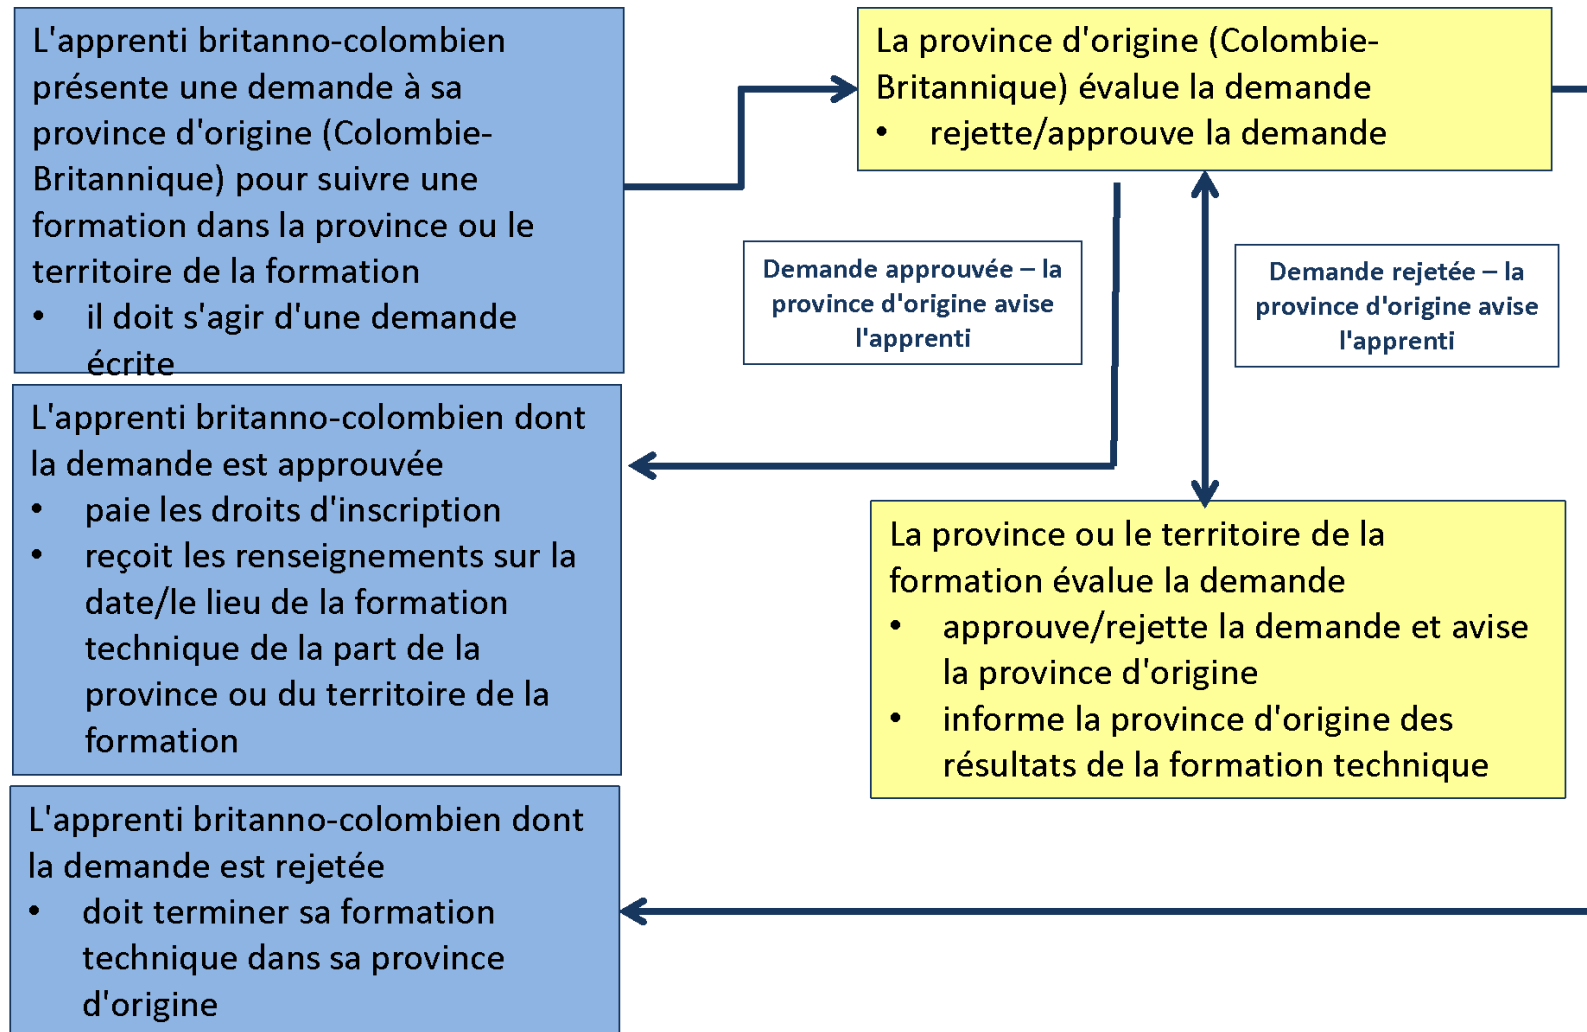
L'apprenti britanno-colombien présente une demande à sa province d'origine (Colombie-Britannique) pour suivre une formation dans la province ou le territoire de la formation

- il doit s'agir d'une demande écrite

La province d'origine (Colombie-Britannique) évalue la demande

- rejette/approuve la demande

Demande approuvée – la province d'origine avise l'apprenti

Demande rejetée – la province d'origine avise l'apprenti

L'apprenti britanno-colombien dont la demande est approuvée

- paie les droits d'inscription
- reçoit les renseignements sur la date/le lieu de la formation technique de la part de la province ou du territoire de la formation

La province ou le territoire de la formation évalue la demande

- approuve/rejette la demande et avise la province d'origine
- informe la province d'origine des résultats de la formation technique

L'apprenti britanno-colombien dont la demande est rejetée

- doit terminer sa formation technique dans sa province d'origine